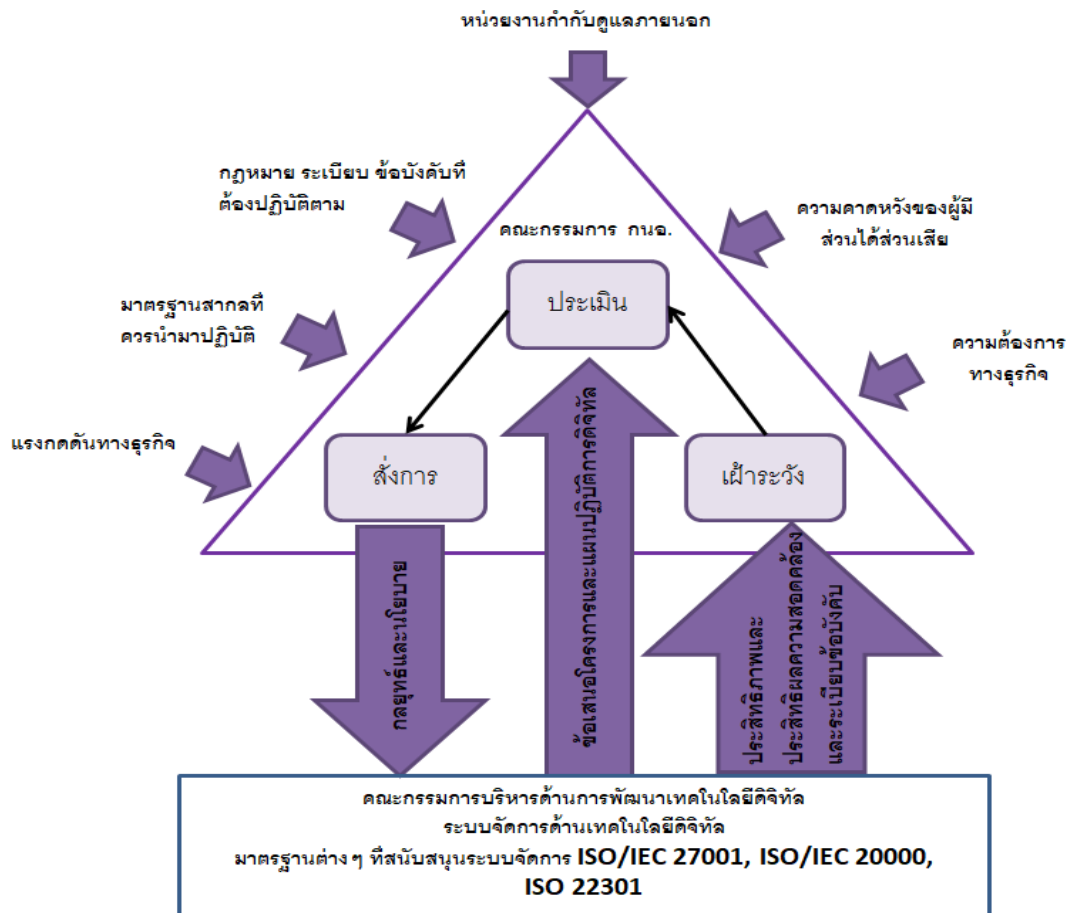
หน่วยงานกำกับดูแลภายนอก

กฎหมาย ระเบียบ ข้อบังคับที่ต้องปฏิบัติตาม

ความคาดหวังของผู้มีส่วนได้ส่วนเสีย

คณะกรรมการ กนอ.

ประเมิน

มาตรฐานสากลที่ควรนำมาปฏิบัติ

ความต้องการทางธุรกิจ

แรงกดดันทางธุรกิจ

สั่งการ

ข้อเสนอโครงการและแผนปฏิบัติการดิจิทัล

เฝ้าระวัง

กลยุทธ์และนโยบาย

ประสิทธิภาพและประสิทธิผลความสอดคล้องและระเบียบข้อบังคับ

คณะกรรมการบริหารด้านการพัฒนาเทคโนโลยีดิจิทัล
ระบบจัดการด้านเทคโนโลยีดิจิทัล
มาตรฐานต่าง ๆ ที่สนับสนุนระบบจัดการ ISO/IEC 27001, ISO/IEC 20000, ISO 22301